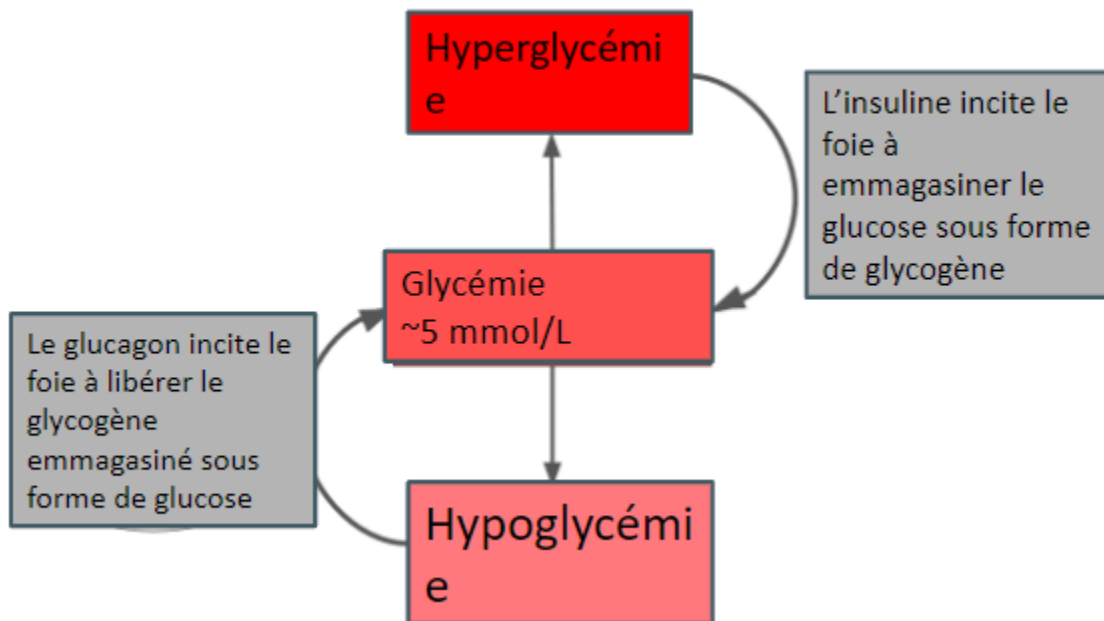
Hyperglycémie

L'insuline incite le foie à emmagasiner le glucose sous forme de glycogène

Glycémie
~5 mmol/L

Le glucagon incite le foie à libérer le glycogène emmagasiné sous forme de glucose

Hypoglycémie